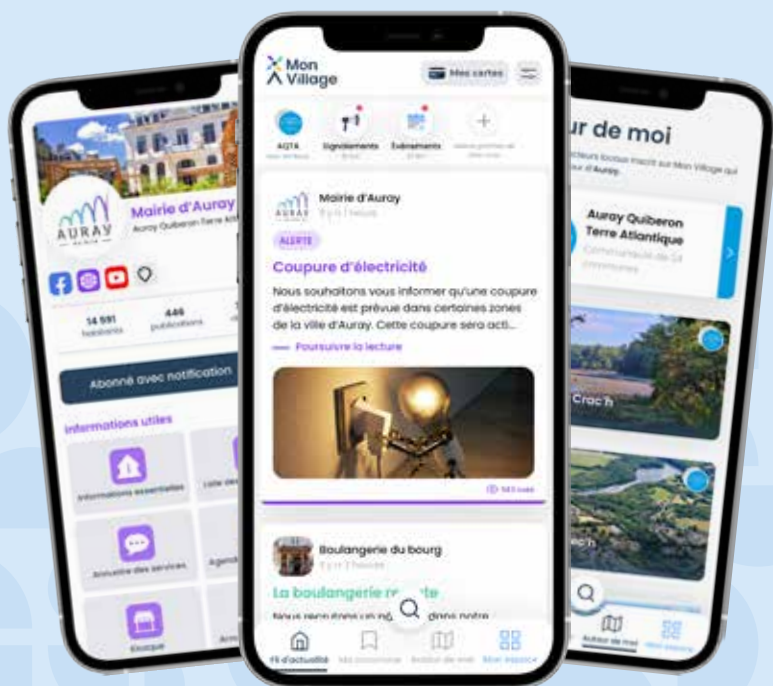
Mairie d'Auray
Auray Quiberon Terre Atl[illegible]
AURAY
14 591
habitants
446
publications
Abonné avec notification
Informations utiles
Informations essentielles
Liste des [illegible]
Annuaire des services
Agenda
Boutique
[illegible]

Mon Village
Mes cartes
AQTA
Signalements
Événements
Mairie d'Auray
Il y a 1 heure
ALERTE
Coupure d'électricité
Nous souhaitons vous informer qu'une coupure d'électricité est prévue dans certaines zones de la ville d'Auray. Cette coupure sera acti...
Poursuivre la lecture
583 lues
Boulangerie du bourg
Il y a 2 heures
La boulangerie r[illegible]te
Nous recr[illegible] dans notre
Fil d'actualité
Mes abonnés
Autour de moi
Mon espace

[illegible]ur de moi
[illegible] inscrit sur Mon Village qui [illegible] d'Auray.
Auray Quiberon Terre Atlantique
Communauté de 24 communes
Crac'h
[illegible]c'h
Autour de moi
Mon espace